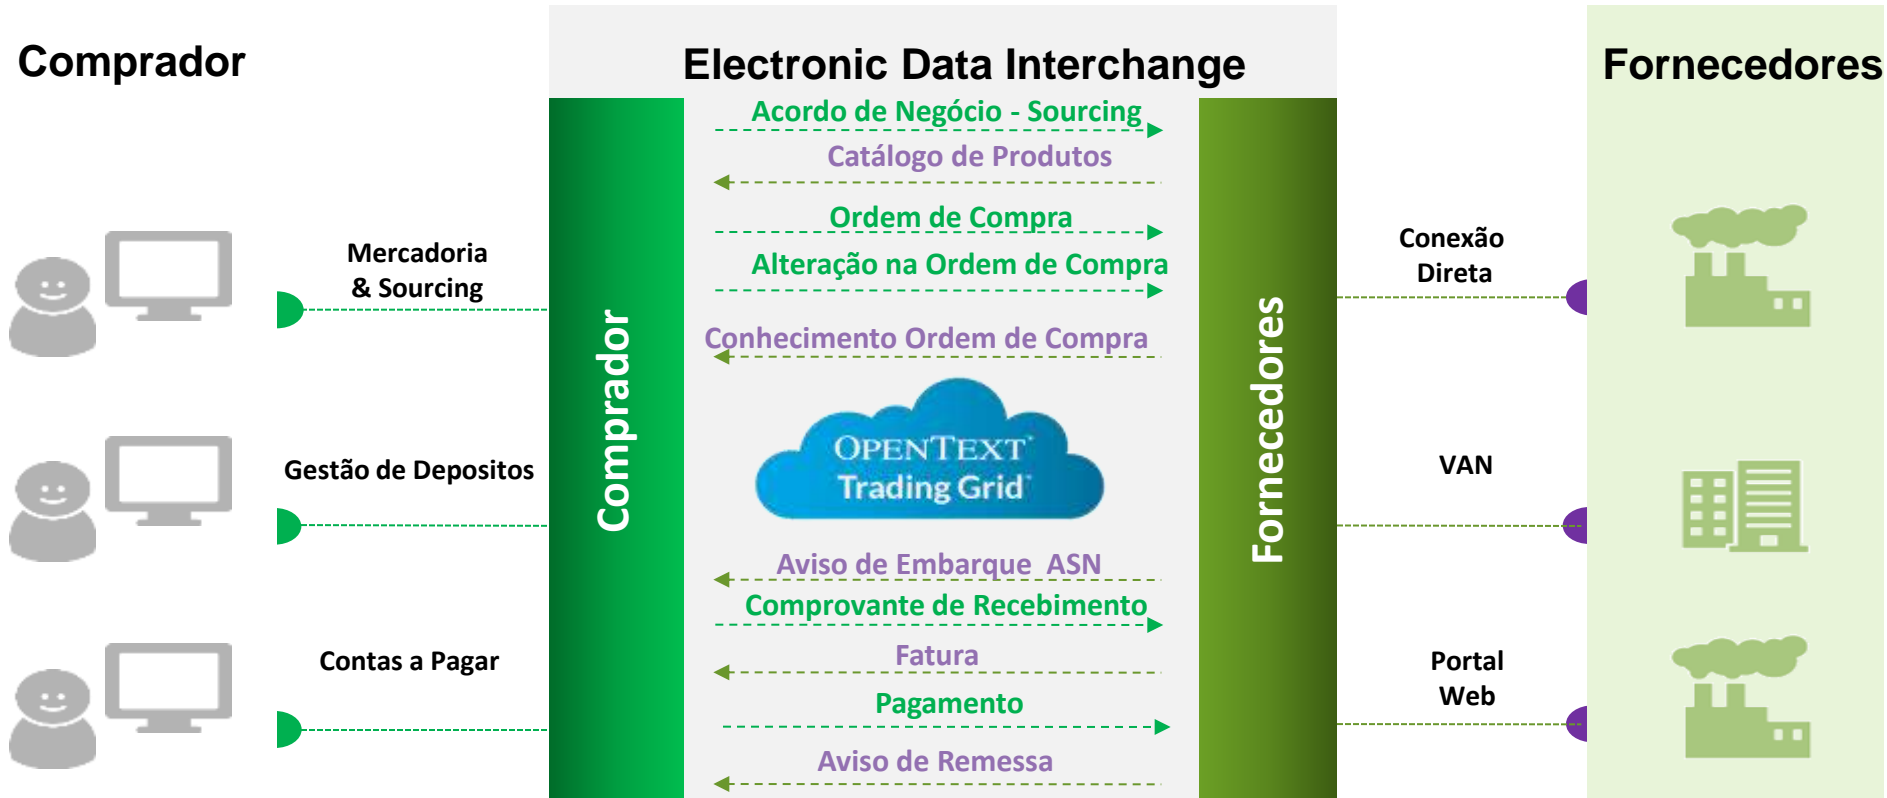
Comprador

Mercadoria & Sourcing

Gestão de Depositos

Contas a Pagar

Electronic Data Interchange

Comprador

Acordo de Negócio - Sourcing

Catálogo de Produtos

Ordem de Compra

Alteração na Ordem de Compra

Conhecimento Ordem de Compra

OPENTEXT Trading Grid

Aviso de Embarque ASN

Comprovante de Recebimento

Fatura

Pagamento

Aviso de Remessa

Fornecedores

Conexão Direta

VAN

Portal Web

Fornecedores